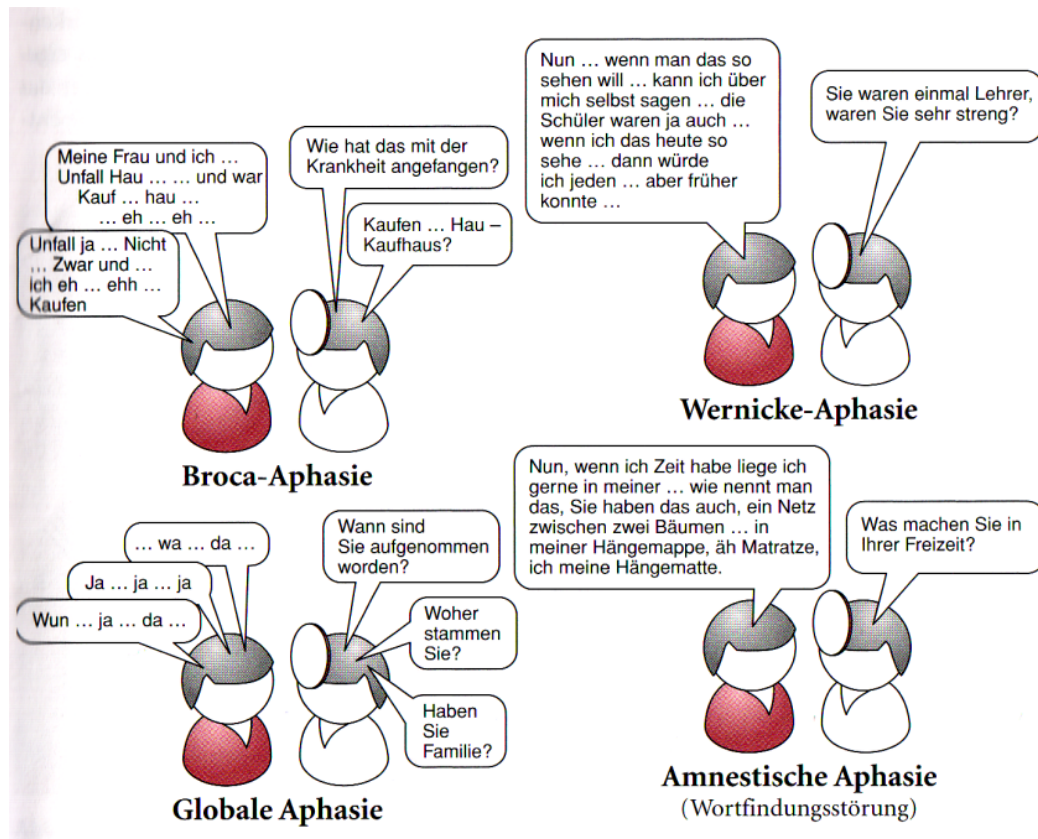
Meine Frau und ich … Unfall Hau … … und war Kauf … hau … … eh … eh …

Unfall ja … Nicht … Zwar und … ich eh … ehh … Kaufen

Wie hat das mit der Krankheit angefangen?

Kaufen … Hau – Kaufhaus?

Broca-Aphasie

Nun … wenn man das so sehen will … kann ich über mich selbst sagen … die Schüler waren ja auch … wenn ich das heute so sehe … dann würde ich jeden … aber früher konnte …

Sie waren einmal Lehrer, waren Sie sehr streng?

Wernicke-Aphasie

… wa … da …

Ja … ja … ja

Wun … ja … da …

Wann sind Sie aufgenommen worden?

Woher stammen Sie?

Haben Sie Familie?

Globale Aphasie

Nun, wenn ich Zeit habe liege ich gerne in meiner … wie nennt man das, Sie haben das auch, ein Netz zwischen zwei Bäumen … in meiner Hängemappe, äh Matratze, ich meine Hängematte.

Was machen Sie in Ihrer Freizeit?

Amnestische Aphasie
(Wortfindungsstörung)